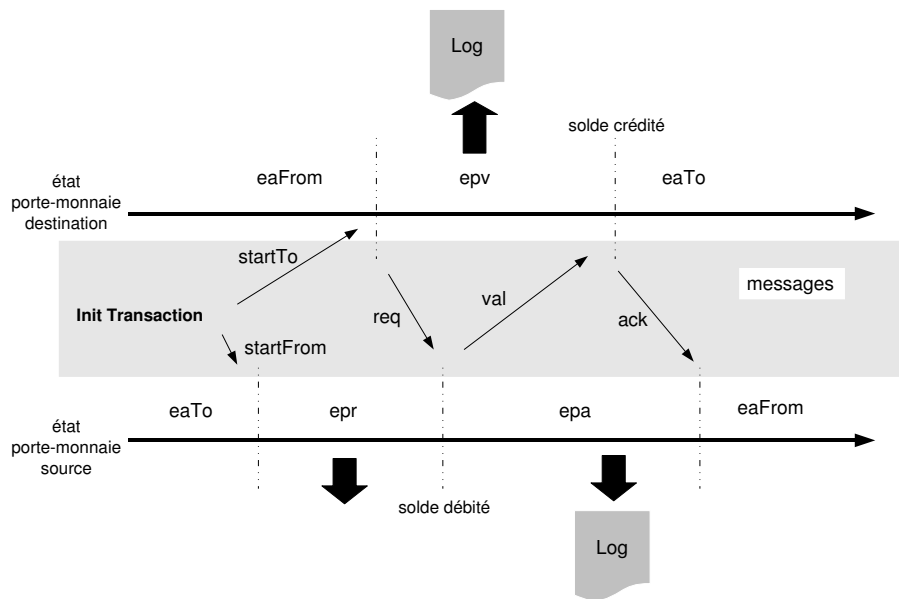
Log

solde crédité

état porte-monnaie destination

eaFrom

epv

eaTo

startTo

messages

Init Transaction

req

val

ack

startFrom

état porte-monnaie source

eaTo

epr

epa

eaFrom

solde débité

Log